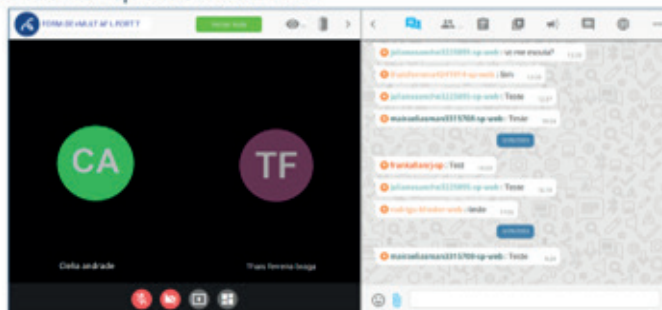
FORMA DE VALAT AF L PORT 7

CA

TF

Cleila andrade

Thais ferreira braga

julianasanche3225895-sp-web : ui me escuta?

thaisferreira9241918-sp-web : Sim

julianasanche3225895-sp-web : Teste

mairaeliasmani3315768-sp-web : Teste

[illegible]

thaisfalcaoryap : Test

julianasanche3225895-sp-web : Teste

rodrigo.bleiker-web : teste

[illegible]

mairaeliasmani3315768-sp-web : Teste